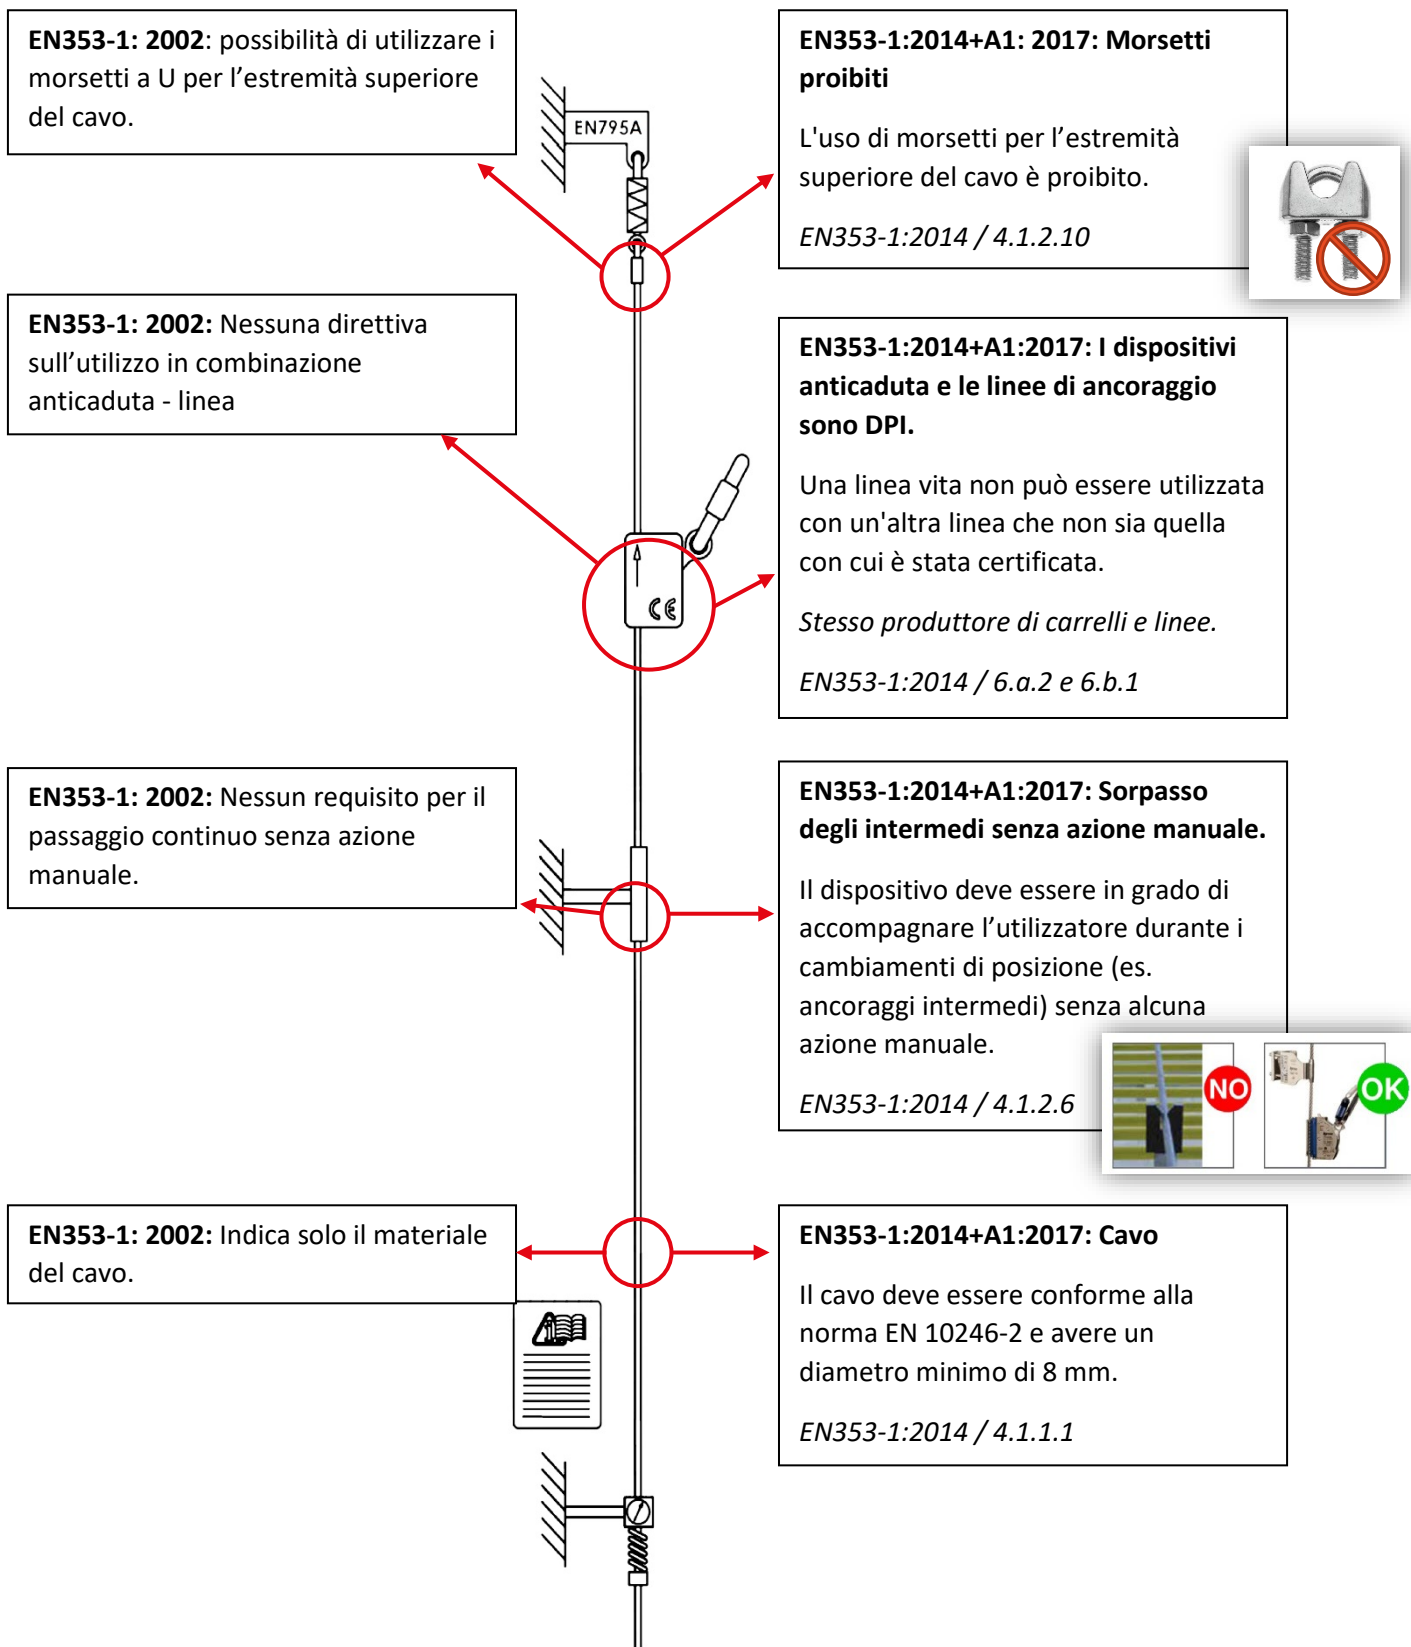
**EN353-1: 2002**: possibilità di utilizzare i morsetti a U per l'estremità superiore del cavo.

EN795A

**EN353-1:2014+A1: 2017: Morsetti proibiti**

L'uso di morsetti per l'estremità superiore del cavo è proibito.

*EN353-1:2014 / 4.1.2.10*

**EN353-1: 2002:** Nessuna direttiva sull'utilizzo in combinazione anticaduta - linea

**EN353-1:2014+A1:2017: I dispositivi anticaduta e le linee di ancoraggio sono DPI.**

Una linea vita non può essere utilizzata con un'altra linea che non sia quella con cui è stata certificata.

*Stesso produttore di carrelli e linee.*

*EN353-1:2014 / 6.a.2 e 6.b.1*

CE

**EN353-1: 2002:** Nessun requisito per il passaggio continuo senza azione manuale.

**EN353-1:2014+A1:2017: Sorpasso degli intermedi senza azione manuale.**

Il dispositivo deve essere in grado di accompagnare l'utilizzatore durante i cambiamenti di posizione (es. ancoraggi intermedi) senza alcuna azione manuale.

*EN353-1:2014 / 4.1.2.6*

NO

OK

**EN353-1: 2002:** Indica solo il materiale del cavo.

**EN353-1:2014+A1:2017: Cavo**

Il cavo deve essere conforme alla norma EN 10246-2 e avere un diametro minimo di 8 mm.

*EN353-1:2014 / 4.1.1.1*